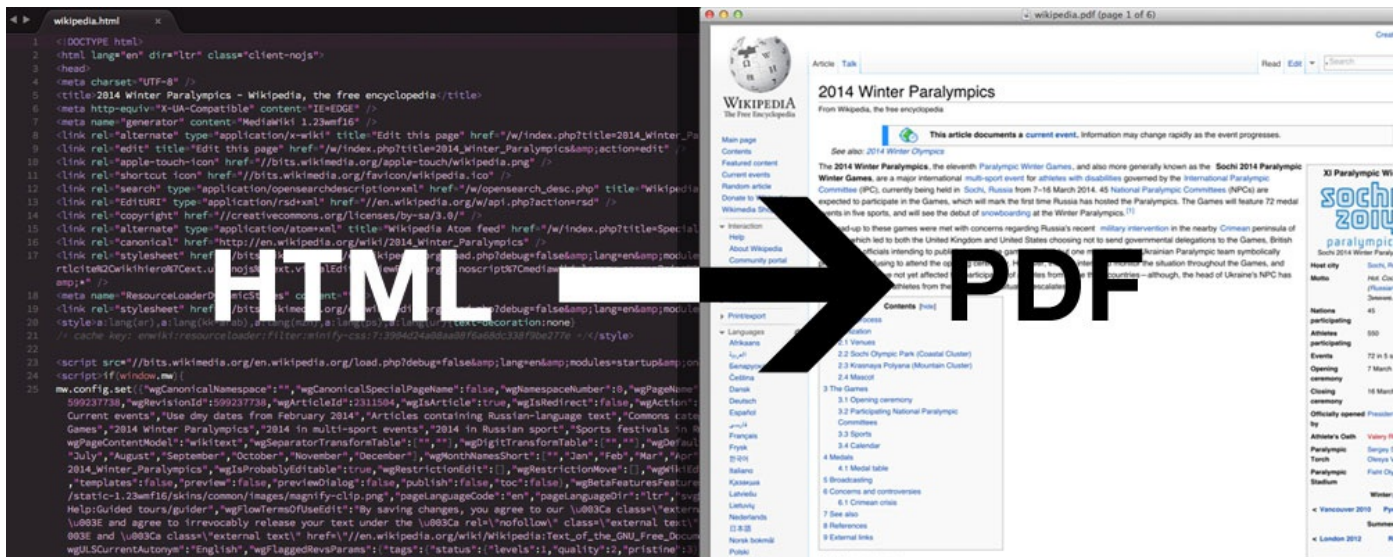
wikipedia.html

1 <!DOCTYPE html>
2 <html lang="en" dir="ltr" class="client-nojs">
3 <head>
4 <meta charset="UTF-8" />
5 <title>2014 Winter Paralympics - Wikipedia, the free encyclopedia</title>
6 <meta http-equiv="X-UA-Compatible" content="IE=EDGE" />
7 <meta name="generator" content="MediaWiki 1.23wmf16" />
8 <link rel="alternate" type="application/x-wiki" title="Edit this page" href="/w/index.php?title=2014_Winter_Pa
9 <link rel="edit" title="Edit this page" href="/w/index.php?title=2014_Winter_Paralympics&amp;action=edit" />
10 <link rel="apple-touch-icon" href="//bits.wikimedia.org/apple-touch/wikipedia.png" />
11 <link rel="shortcut icon" href="//bits.wikimedia.org/favicon/wikipedia.ico" />
12 <link rel="search" type="application/opensearchdescription+xml" href="/w/opensearch_desc.php" title="Wikipedia
13 <link rel="EditURI" type="application/rsd+xml" href="//en.wikipedia.org/w/api.php?action=rsd" />
14 <link rel="copyright" href="//creativecommons.org/licenses/by-sa/3.0/" />
15 <link rel="alternate" type="application/atom+xml" title="Wikipedia Atom feed" href="/w/index.php?title=Special
16 <link rel="canonical" href="http://en.wikipedia.org/wiki/2014_Winter_Paralympics" />
17 <link rel="stylesheet" href="//bits.wikimedia.org/en.wikipedia.org/load.php?debug=false&amp;lang=en&amp;module
rtlcite%2Cwikihiero%7Cext.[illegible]
amp;*" />
18 <meta name="ResourceLoaderDynamicStyles" content="" />
19 <link rel="stylesheet" href="//bits.wikimedia.org/en.wikipedia.org/load.php?debug=false&amp;lang=en&amp;module
20 <style>a:lang(ar),a:lang(kk-arab),a:lang(mzn),a:lang(ps),a:lang(ur){text-decoration:none}
21 /* cache key: enwiki:resourceloader:filter:minify-css:7:39d4d2a4dda6ae6d6cd33f8be277e */</style>
22
23 <script src="//bits.wikimedia.org/en.wikipedia.org/load.php?debug=false&amp;lang=en&amp;modules=startup&amp;on
24 <script>if(window.mw){
25 mw.config.set({"wgCanonicalNamespace":"","wgCanonicalSpecialPageName":false,"wgNamespaceNumber":0,"wgPageName"
599237738,"wgRevisionId":599237738,"wgArticleId":2311504,"wgIsArticle":true,"wgIsRedirect":false,"wgAction":
Current events","Use dmy dates from February 2014","Articles containing Russian-language text","Commons cate
Games","2014 Winter Paralympics","2014 in multi-sport events","2014 in Russian sport","Sports festivals in R
wgPageContentModel":"wikitext","wgSeparatorTransformTable":["",""],"wgDigitTransformTable":["",""],"wgDefaul
"July","August","September","October","November","December"],"wgMonthNamesShort":["","Jan","Feb","Mar","Apr"
2014_Winter_Paralympics","wgIsProbablyEditable":true,"wgRestrictionEdit":[],"wgRestrictionMove":[],"wgWikiEd
,"templates":false,"preview":false,"previewDialog":false,"publish":false,"toc":false},"wgBetaFeaturesFeature
/static-1.23wmf16/skins/common/images/magnify-clip.png","pageLanguageCode":"en","pageLanguageDir":"ltr","svg
Help:Guided tours/guider","wgFlowTermsOfUseEdit":"By saving changes, you agree to our \u003Ca class=\"extern
\u003E and agree to irrevocably release your text under the \u003Ca rel=\"nofollow\" class=\"external text\"
003E and \u003Ca class=\"external text\" href=\"//en.wikipedia.org/wiki/Wikipedia:Text_of_the_GNU_Free_Docum
wgULSCurrentAutonym":"English","wgFlaggedRevsParams":{"tags":{"status":{"levels":1,"quality":2,"pristine":3}

HTML → PDF

wikipedia.pdf (page 1 of 6)

WIKIPEDIA The Free Encyclopedia
Article Talk Read Edit Search
Create

2014 Winter Paralympics
From Wikipedia, the free encyclopedia
See also: 2014 Winter Olympics
This article documents a current event. Information may change rapidly as the event progresses.

The 2014 Winter Paralympics, the eleventh Paralympic Winter Games, and also more generally known as the Sochi 2014 Paralympic Winter Games, are a major international multi-sport event for athletes with disabilities governed by the International Paralympic Committee (IPC), currently being held in Sochi, Russia from 7–16 March 2014. 45 National Paralympic Committees (NPCs) are expected to participate in the Games, which will mark the first time Russia has hosted the Paralympics. The Games will feature 72 medal events in five sports, and will see the debut of snowboarding at the Winter Paralympics.[1]

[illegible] lead-up to these games were met with concerns regarding Russia's recent military intervention in the nearby Crimean peninsula of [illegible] which led to both the United Kingdom and United States choosing not to send governmental delegations to the Games, British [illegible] officials intending to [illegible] Ukrainian Paralympic team symbolically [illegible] to attend the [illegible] the situation throughout the Games, and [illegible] have not yet affected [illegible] countries—although, the head of Ukraine's NPC has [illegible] athletes from the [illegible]

Main page
Contents
Featured content
Current events
Random article
Donate to Wikipedia
Wikimedia Shop
Interaction
Help
About Wikipedia
Community portal
Print/export
Languages
Afrikaans
العربية
Беларуская
Čeština
Dansk
Deutsch
Español
فارسی
Français
Frysk
한국어
Italiano
Қазақша
Latviešu
Lietuvių
Nederlands
日本語
Norsk bokmål
Polski

Contents [hide]
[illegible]
2.1 Venues
2.2 Sochi Olympic Park (Coastal Cluster)
2.3 Krasnaya Polyana (Mountain Cluster)
2.4 Mascot
3 The Games
3.1 Opening ceremony
3.2 Participating National Paralympic Committees
3.3 Sports
3.4 Calendar
4 Medals
4.1 Medal table
5 Broadcasting
6 Concerns and controversies
6.1 Crimean crisis
7 See also
8 References
9 External links

XI Paralympic Wi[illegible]
sochi 2014
paralympic
Sochi 2014 Winter Pa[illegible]

| | |
|---|---|
| Host city | Sochi, R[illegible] |
| Motto | Hot. Coo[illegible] (Russian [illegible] Зимние.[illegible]) |
| Nations participating | 45 |
| Athletes participating | 550 |
| Events | 72 in 5 s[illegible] |
| Opening ceremony | 7 March |
| Closing ceremony | 16 March |
| Officially opened by | Presiden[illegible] |
| Athlete's Oath | Valery R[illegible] |
| Paralympic Torch | Sergey S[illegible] Olesya V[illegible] |
| Paralympic Stadium | Fisht Oly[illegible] |

Winter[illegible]
< Vancouver 2010 Py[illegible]
Summer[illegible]
< London 2012 R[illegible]